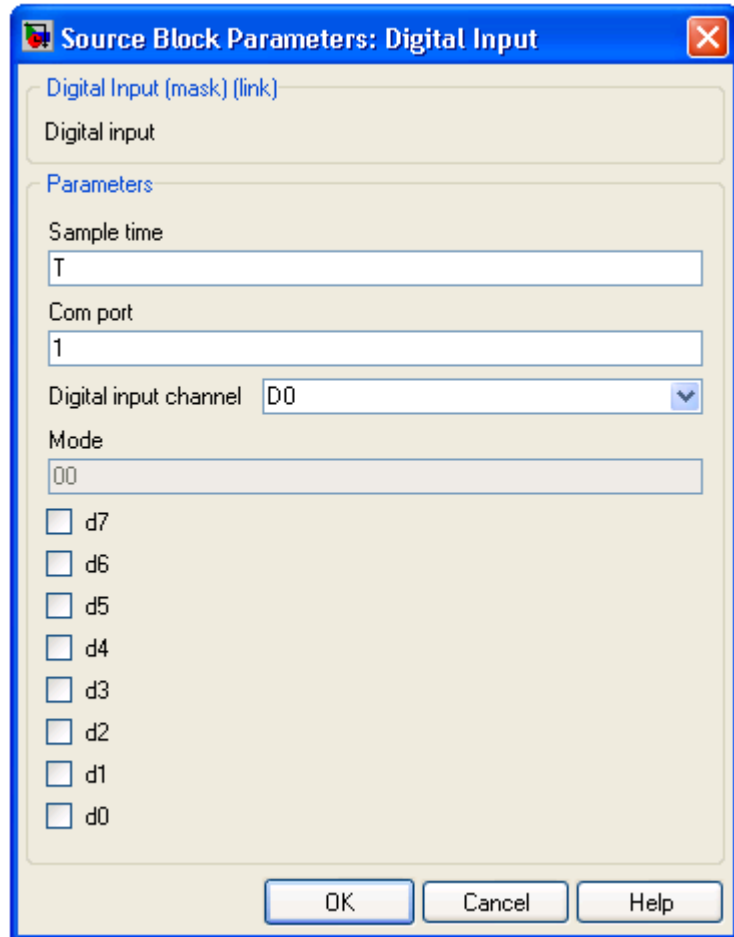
Source Block Parameters: Digital Input

Digital Input (mask) (link)

Digital input

Parameters

Sample time

T

Com port

1

Digital input channel D0

Mode

00

d7

d6

d5

d4

d3

d2

d1

d0

OK Cancel Help